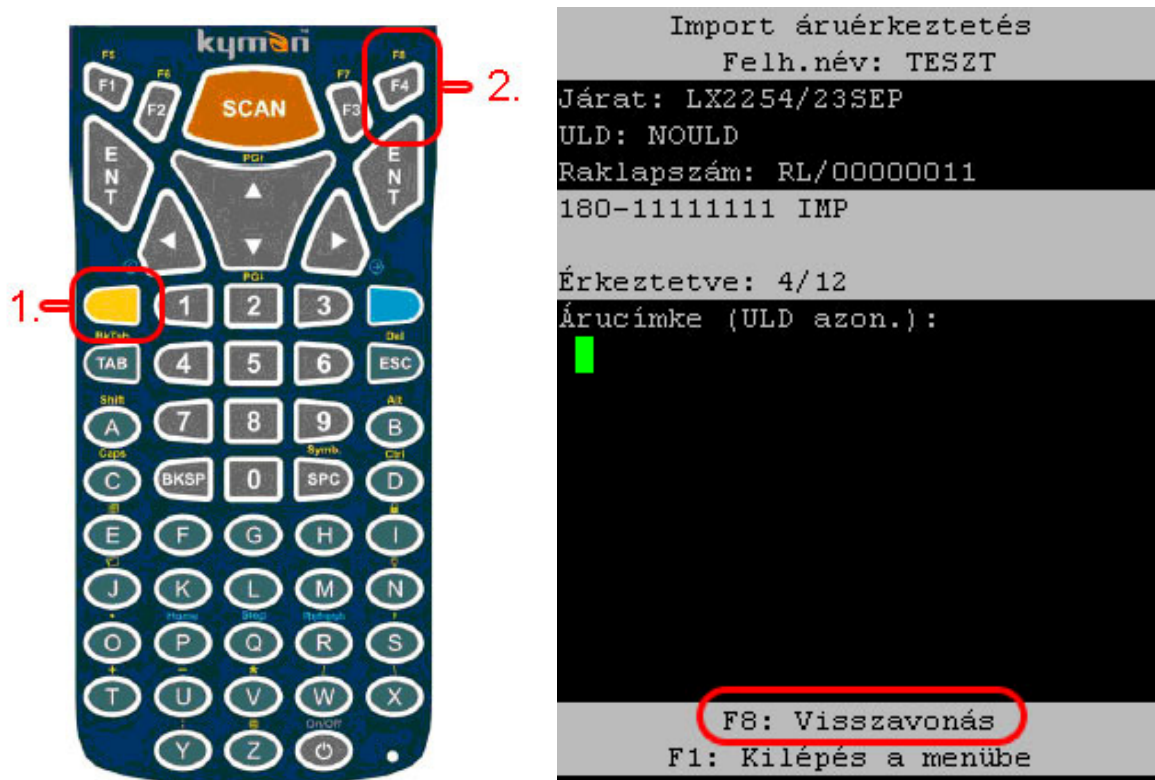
kyman

F5
F1
F6
F2
SCAN
F7
F3
F8
F4
2.

ENT
PGt
ENT

PGt
1.
1
2
3
BkTab
Del
TAB
4
5
6
ESC
Shift
Alt
A
7
8
9
B
Caps
Symb.
Ctrl
C
BKSP
0
SPC
D
E
F
G
H
I
J
K
L
M
N
Home
Bksp
Refresh
O
P
Q
R
S
+
−
*
T
U
V
W
X
@
On/Off
Y
Z

Import áruérkeztetés
Felh.név: TESZT
Járat: LX2254/23SEP
ULD: NOULD
Raklapszám: RL/00000011
180-11111111 IMP

Érkeztetve: 4/12
Árucímke (ULD azon.):

F8: Visszavonás
F1: Kilépés a menübe